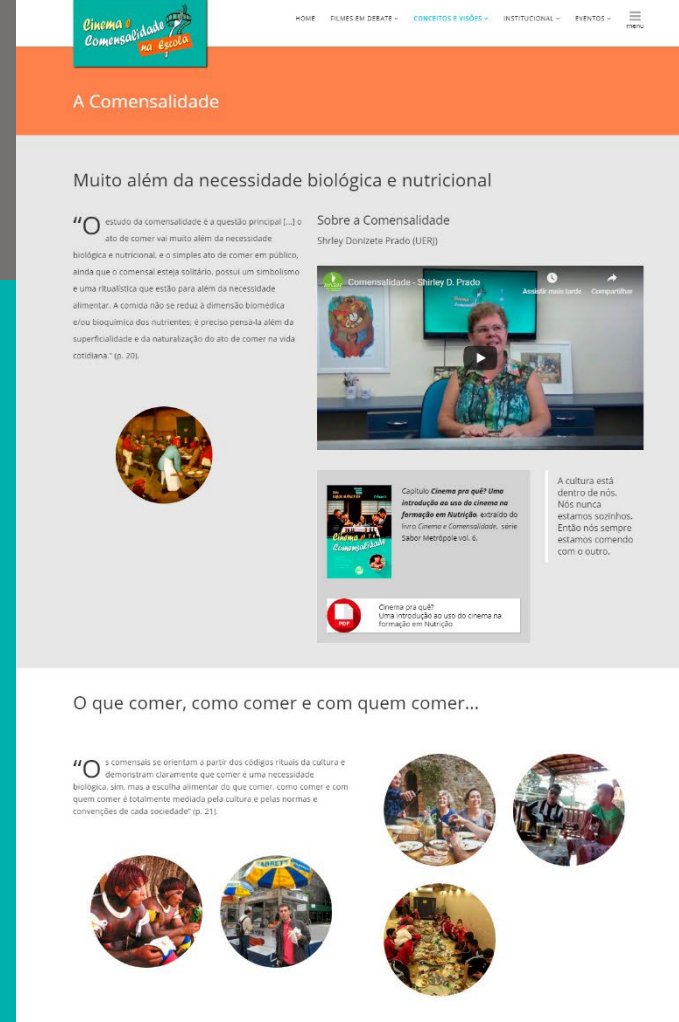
Cinema e Comensalidade na Escola

HOME FILMES EM DEBATE CONCEITOS E VISÕES INSTITUCIONAL EVENTOS menu

A Comensalidade

Muito além da necessidade biológica e nutricional

"O estudo da comensalidade é a questão principal [...] o ato de comer vai muito além da necessidade biológica e nutricional, e o simples ato de comer em público, ainda que o comensal esteja solitário, possui um simbolismo e uma ritualística que estão para além da necessidade alimentar. A comida não se reduz à dimensão biomédica e/ou bioquímica dos nutrientes; é preciso pensá-la além da superficialidade e da naturalização do ato de comer na vida cotidiana." (p. 20).

Sobre a Comensalidade
Shrley Donizete Prado (UERJ)

Comensalidade - Shirley D. Prado
Assistir mais tarde Compartilhar

Cinema e Comensalidade

Capítulo Cinema pra quê? Uma introdução ao uso do cinema no formação em Nutrição, extraído do livro Cinema e Comensalidade, série Sabor Metrópole vol. 6.

PDF
Cinema pra quê?
Uma introdução ao uso do cinema na formação em Nutrição

A cultura está dentro de nós. Nós nunca estamos sozinhos. Então nós sempre estamos comendo com o outro.

O que comer, como comer e com quem comer...

"Os comensais se orientam a partir dos códigos rituais da cultura e demonstram claramente que comer é uma necessidade biológica, sim, mas a escolha alimentar do que comer, como comer e com quem comer é totalmente mediada pela cultura e pelas normas e convenções de cada sociedade" (p. 21).